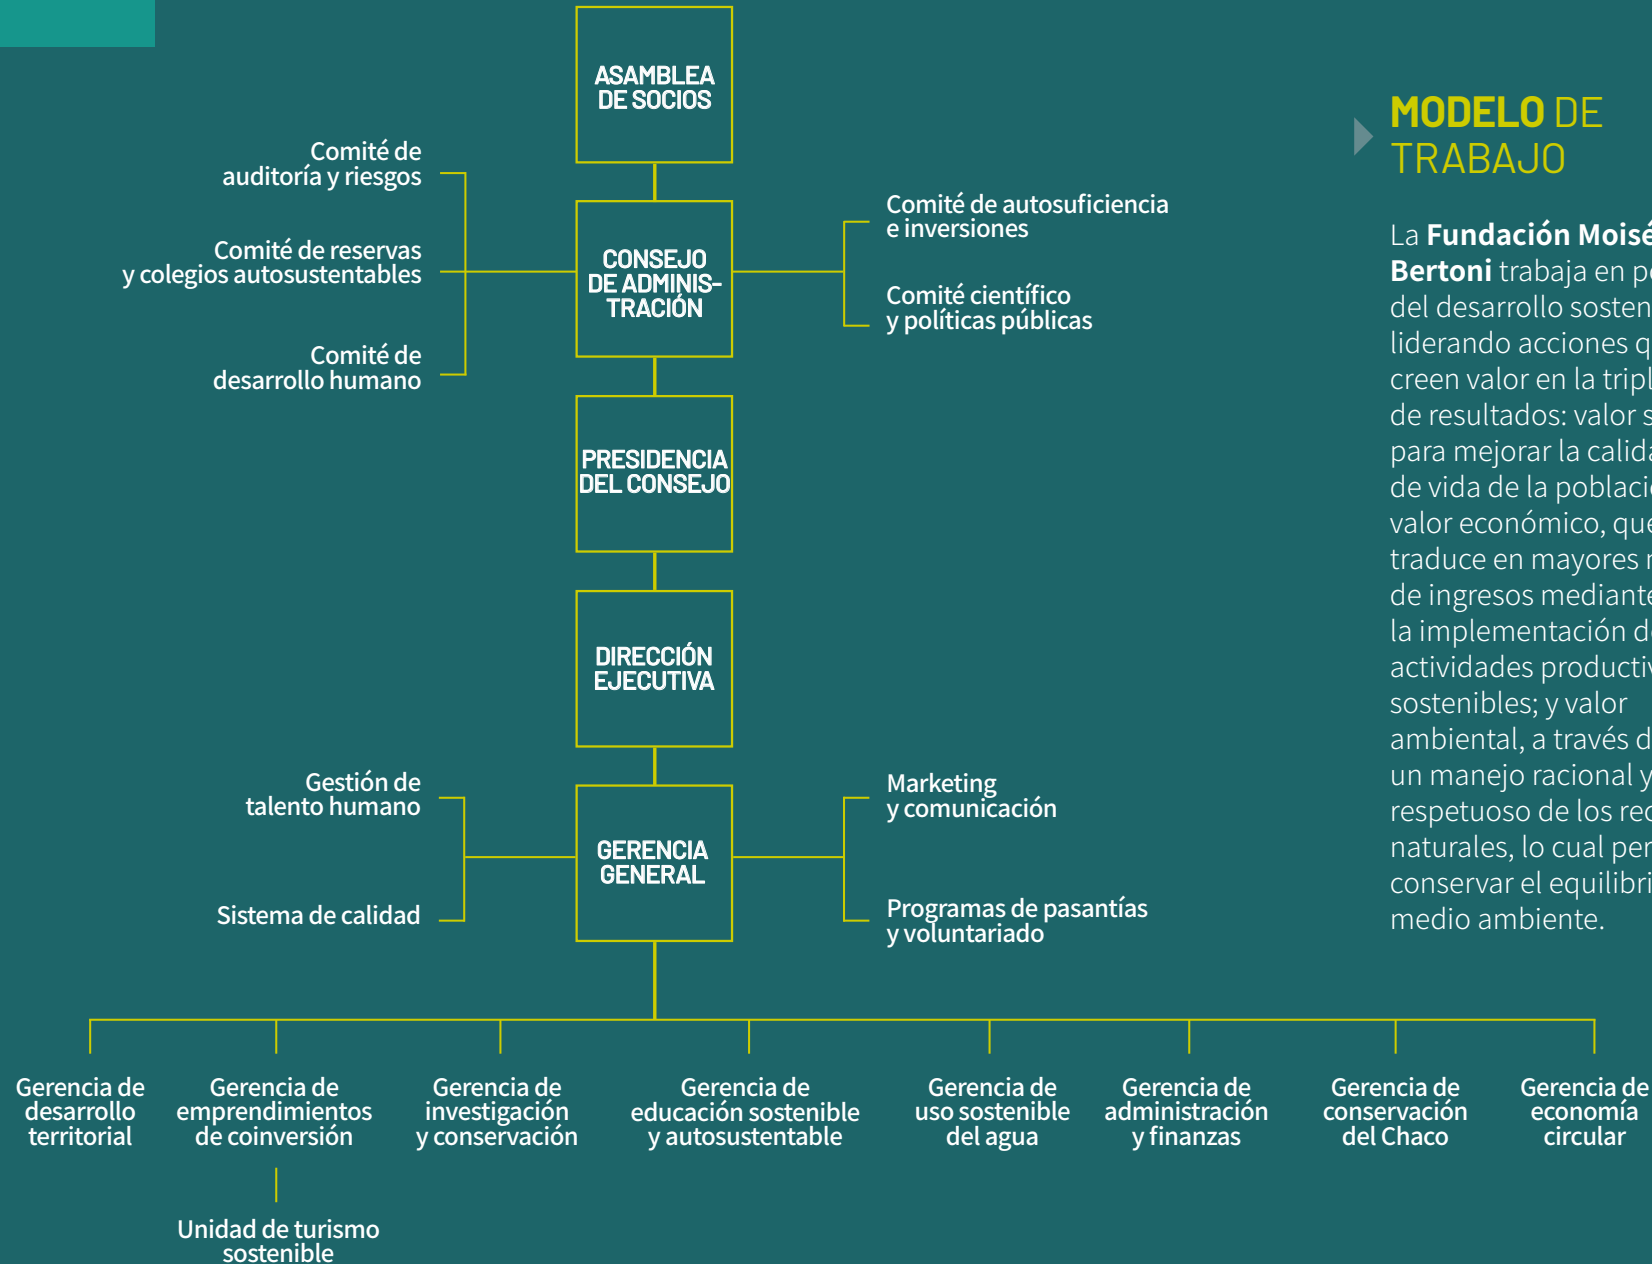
ASAMBLEA DE SOCIOS

Comité de auditoría y riesgos

Comité de reservas y colegios autosustentables

Comité de desarrollo humano

CONSEJO DE ADMINISTRACIÓN

Comité de autosuficiencia e inversiones

Comité científico y políticas públicas

PRESIDENCIA DEL CONSEJO

DIRECCIÓN EJECUTIVA

Gestión de talento humano

Sistema de calidad

GERENCIA GENERAL

Marketing y comunicación

Programas de pasantías y voluntariado

Gerencia de desarrollo territorial

Gerencia de emprendimientos de coinversión

Unidad de turismo sostenible

Gerencia de investigación y conservación

Gerencia de educación sostenible y autosustentable

Gerencia de uso sostenible del agua

Gerencia de administración y finanzas

Gerencia de conservación del Chaco

Gerencia de economía circular

MODELO DE TRABAJO

La **Fundación Moisé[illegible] Bertoni** trabaja en p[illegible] del desarrollo sosten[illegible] liderando acciones q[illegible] creen valor en la tripl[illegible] de resultados: valor s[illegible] para mejorar la calid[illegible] de vida de la poblaci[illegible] valor económico, que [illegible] traduce en mayores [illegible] de ingresos mediant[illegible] la implementación d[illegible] actividades producti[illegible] sostenibles; y valor ambiental, a través d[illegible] un manejo racional y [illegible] respetuoso de los rec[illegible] naturales, lo cual per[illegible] conservar el equilibri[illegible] medio ambiente.